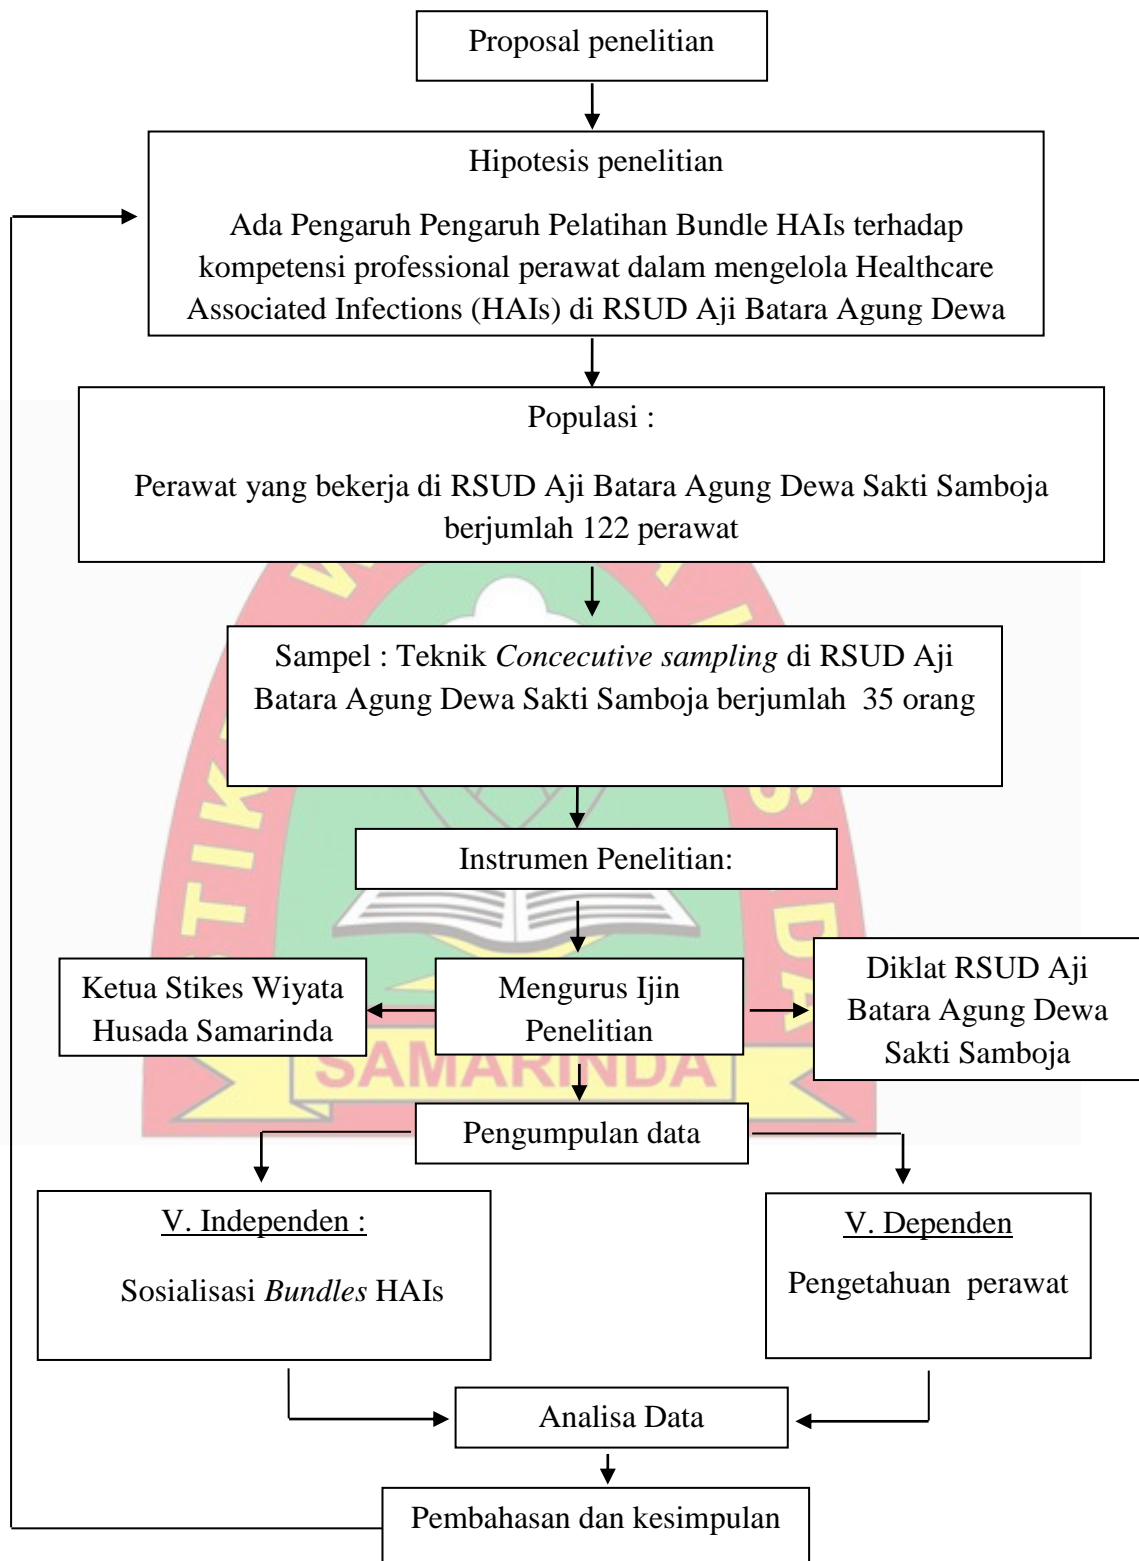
Proposal penelitian

Hipotesis penelitian

Ada Pengaruh Pengaruh Pelatihan Bundle HAIs terhadap kompetensi professional perawat dalam mengelola Healthcare Associated Infections (HAIs) di RSUD Aji Batara Agung Dewa

Populasi :

Perawat yang bekerja di RSUD Aji Batara Agung Dewa Sakti Samboja berjumlah 122 perawat

Sampel : Teknik *Concecutive sampling* di RSUD Aji Batara Agung Dewa Sakti Samboja berjumlah 35 orang

Instrumen Penelitian:

Ketua Stikes Wiyata Husada Samarinda

Mengurus Ijin Penelitian

Diklat RSUD Aji Batara Agung Dewa Sakti Samboja

SAMARINDA

Pengumpulan data

V. Independen :

Sosialisasi *Bundles* HAIs

V. Dependen

Pengetahuan perawat

Analisa Data

Pembahasan dan kesimpulan